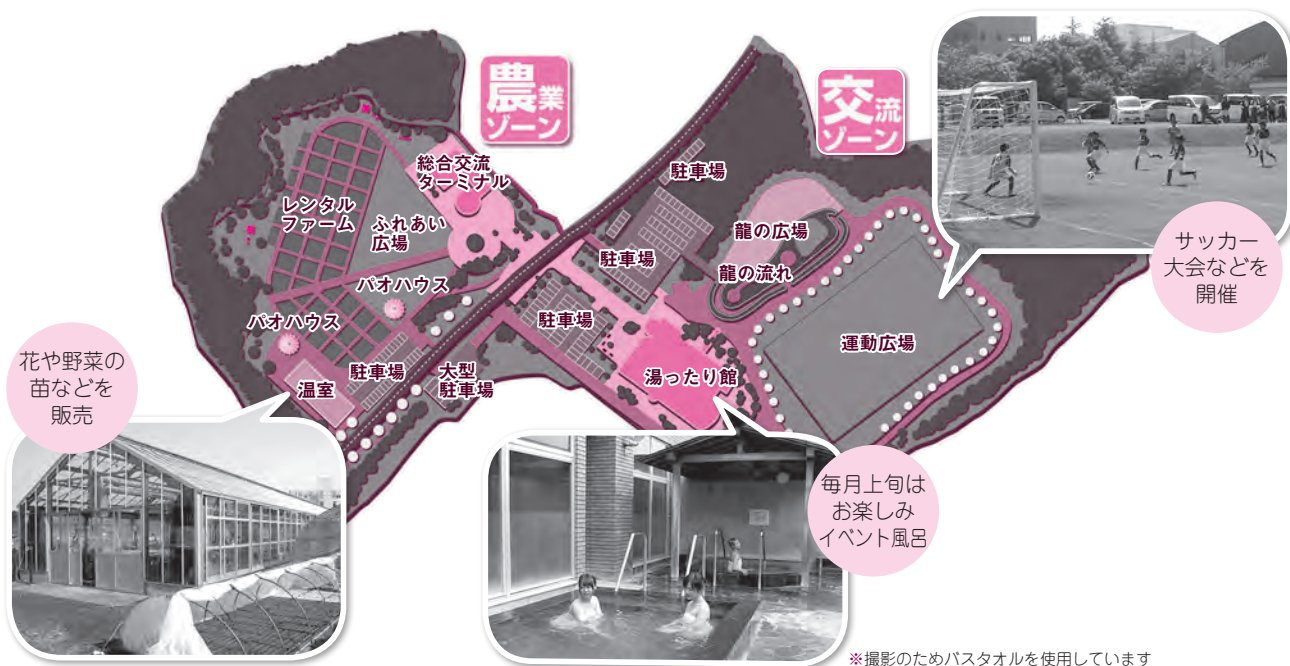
農業ゾーン

交流ゾーン

総合交流ターミナル

レンタルファーム

ふれあい広場

パオハウス

パオハウス

温室

駐車場

大型駐車場

駐車場

駐車場

駐車場

龍の広場

龍の流れ

運動広場

湯ったり館

花や野菜の苗などを販売

サッカー大会などを開催

毎月上旬はお楽しみイベント風呂

※撮影のためバスタオルを使用しています